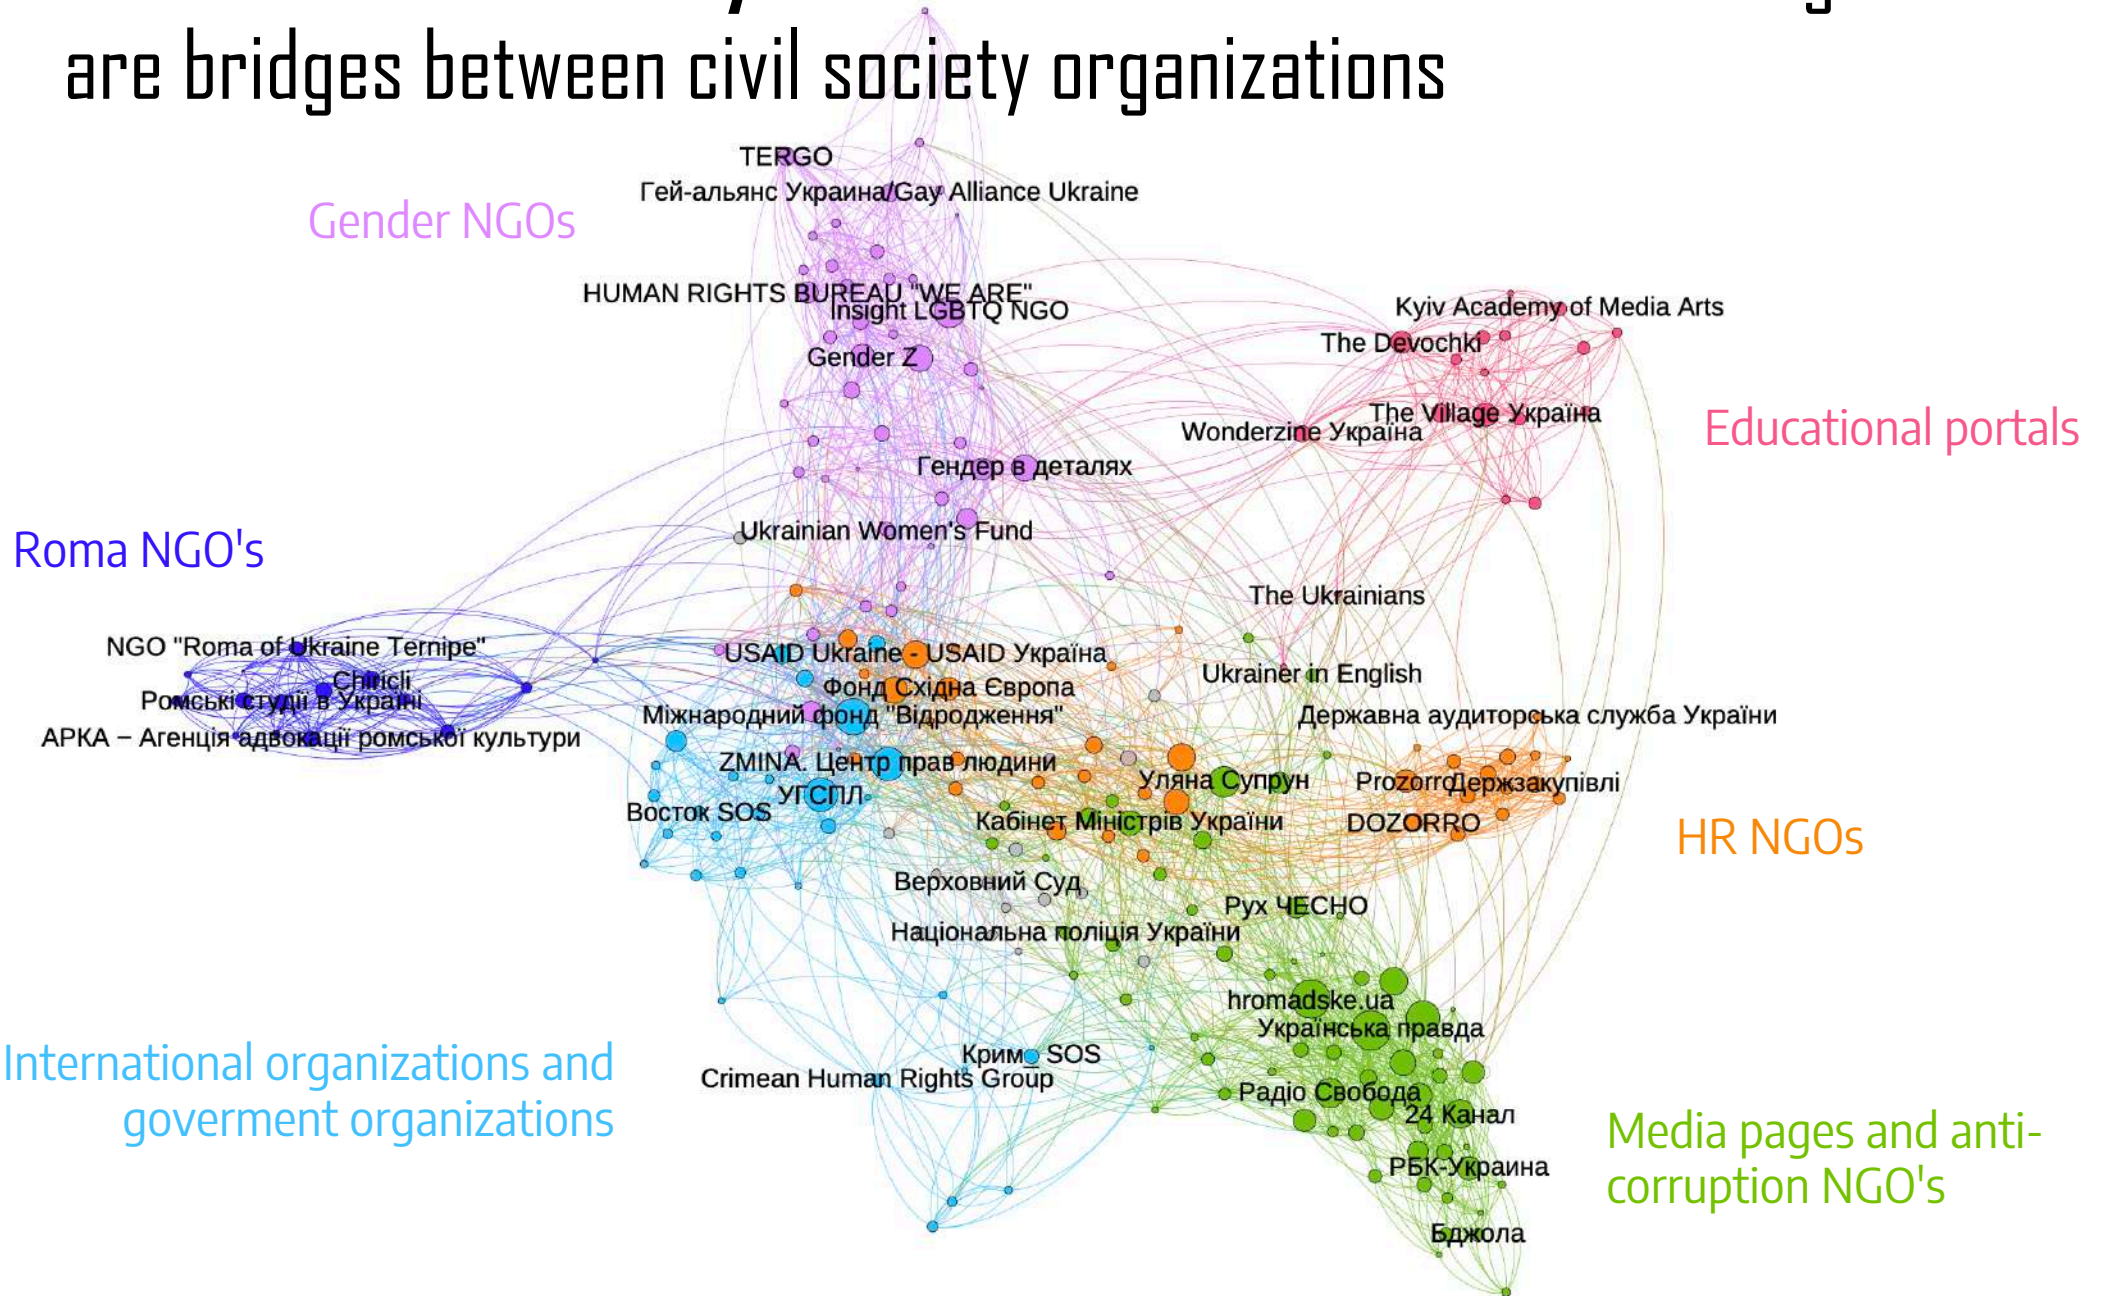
are bridges between civil society organizations

TERGO
Гей-альянс Украина/Gay Alliance Ukraine
Gender NGOs
HUMAN RIGHTS BUREAU "WE ARE"
Insight LGBTQ NGO
Gender Z
Kyiv Academy of Media Arts
The Devochki
The Village Україна
Wonderzine Україна
Educational portals
Гендер в деталях
Ukrainian Women's Fund
Roma NGO's
The Ukrainians
NGO "Roma of Ukraine Ternipe"
Chiricli
Ромські студії в Україні
АРКА – Агенція адвокації ромської культури
USAID Ukraine - USAID Україна
Ukrainer in English
Фонд Східна Європа
Міжнародний фонд "Відродження"
Державна аудиторська служба України
ZMINA. Центр прав людини
Уляна Супрун
ProzorroДержзакупівлі
УГСПЛ
Восток SOS
Кабінет Міністрів України
DOZORRO
HR NGOs
Верховний Суд
Рух ЧЕСНО
Національна поліція України
hromadske.ua
Українська правда
Крим SOS
Crimean Human Rights Group
International organizations and goverment organizations
Радіо Свобода
24 Канал
Media pages and anti-corruption NGO's
РБК-Украина
Бджола